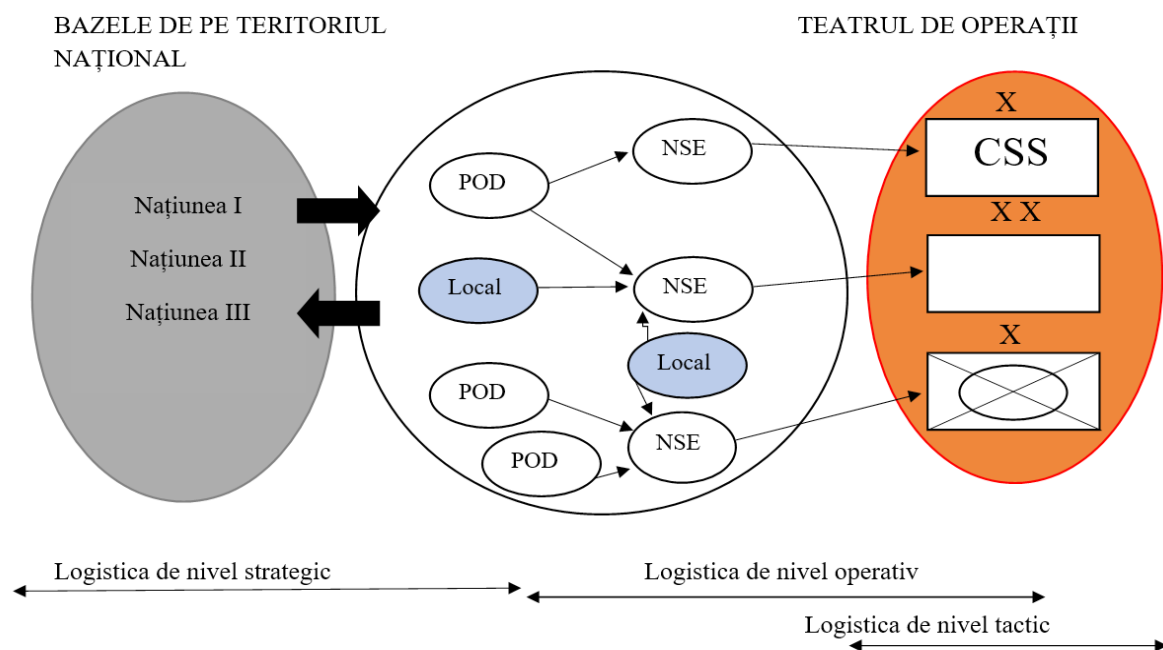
BAZELE DE PE TERITORIUL NAȚIONAL

TEATRUL DE OPERAȚII

Națiunea I

Națiunea II

Națiunea III

POD

NSE

Local

NSE

Local

POD

POD

NSE

X

CSS

X X

X

Logistica de nivel strategic

Logistica de nivel operativ

Logistica de nivel tactic